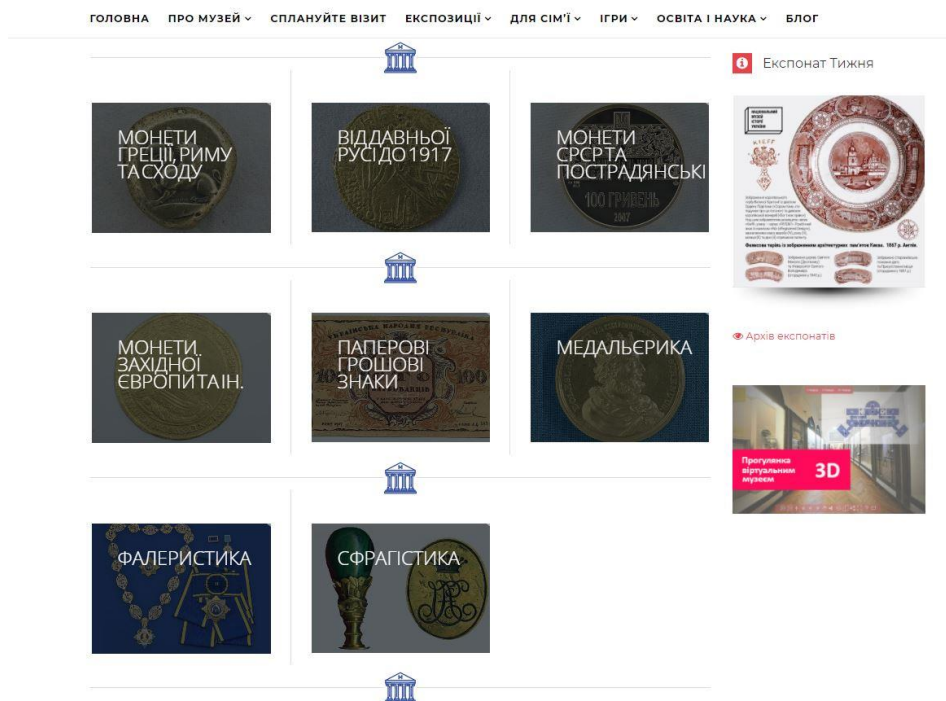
ГОЛОВНА ПРО МУЗЕЙ СПЛАНУЙТЕ ВІЗИТ ЕКСПОЗИЦІЇ ДЛЯ СІМ'Ї ІГРИ ОСВІТА І НАУКА БЛОГ

МОНЕТИ ГРЕЦІЇ, РИМУ ТА СХОДУ

ВІДДАВНЬОЇ РУСІ ДО 1917

МОНЕТИ СРСР ТА ПОСТРАДЯНСЬКІ

100 ГРИВЕНЬ

МОНЕТИ ЗАХІДНОЇ ЄВРОПИ ТА ІН.

ПАПЕРОВІ ГРОШОВІ ЗНАКИ

МЕДАЛЬЄРИКА

ФАЛЕРИСТИКА

СФРАГІСТИКА

Експонат Тижня

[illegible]

Архів експонатів

Прогулянка віртуальним музеєм 3D